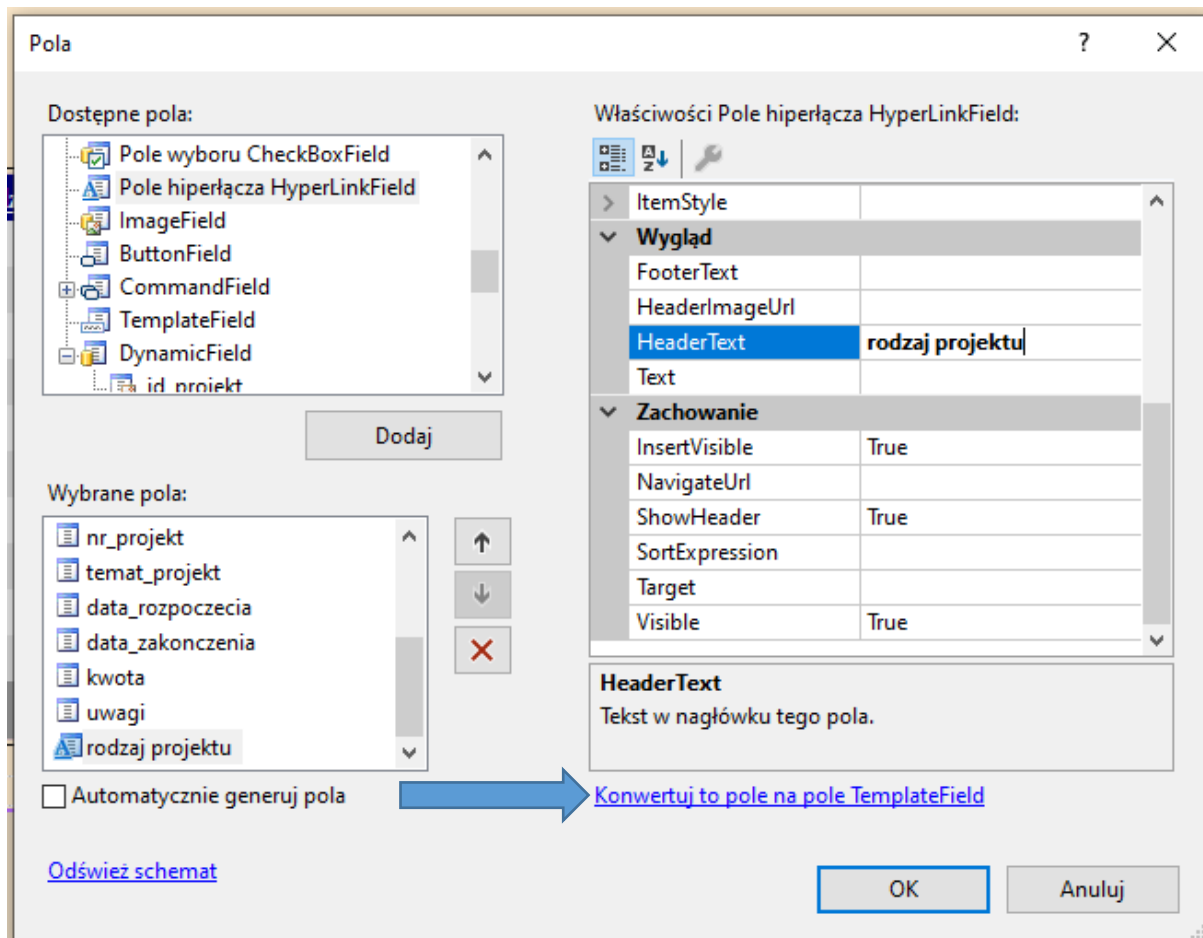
Pola

?

Dostępne pola:

Pole wyboru CheckBoxField
Pole hiperłącza HyperLinkField
ImageField
ButtonField
CommandField
TemplateField
DynamicField
id_projekt

Dodaj

Wybrane pola:

nr_projekt
temat_projekt
data_rozpoczecia
data_zakonczenia
kwota
uwagi
rodzaj projektu

Automatycznie generuj pola

Właściwości Pole hiperłącza HyperLinkField:

| | |
|---|---|
| ItemStyle | |
| Wygląd | |
| FooterText | |
| HeaderImageUrl | |
| HeaderText | rodzaj projektu |
| Text | |
| Zachowanie | |
| InsertVisible | True |
| NavigateUrl | |
| ShowHeader | True |
| SortExpression | |
| Target | |
| Visible | True |

HeaderText
Tekst w nagłówku tego pola.

Konwertuj to pole na pole TemplateField

Odśwież schemat

OK

Anuluj